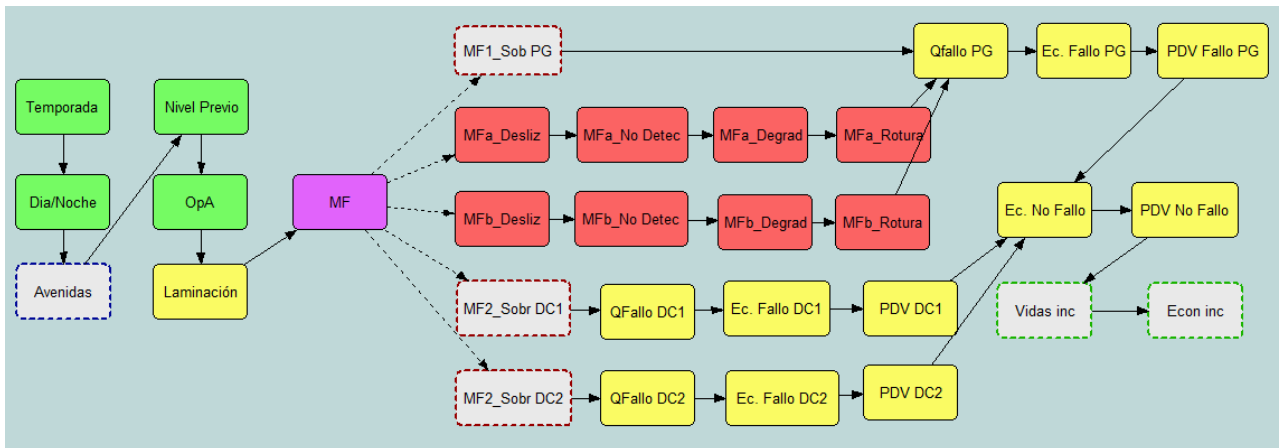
MF1_Sob PG

Qfallo PG

Ec. Fallo PG

PDV Fallo PG

Temporada

Nivel Previo

MFa_Desliz

MFa_No Detec

MFa_Degrad

MFa_Rotura

Dia/Noche

OpA

MF

MFb_Desliz

MFb_No Detec

MFb_Degrad

MFb_Rotura

Ec. No Fallo

PDV No Fallo

Avenidas

Laminación

MF2_Sobr DC1

QFallo DC1

Ec. Fallo DC1

PDV DC1

Vidas inc

Econ inc

MF2_Sobr DC2

QFallo DC2

Ec. Fallo DC2

PDV DC2